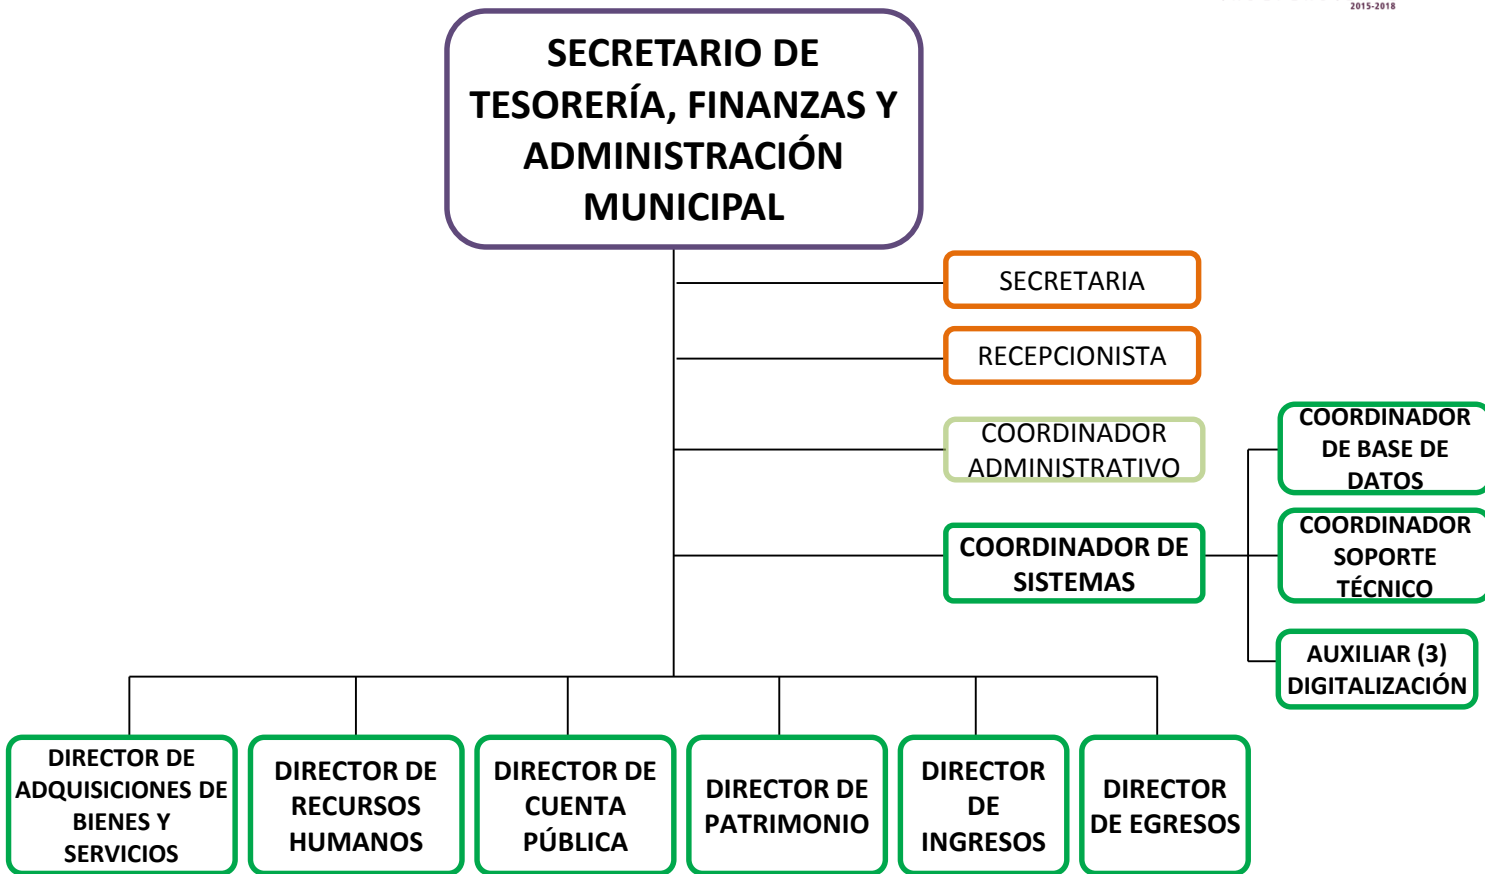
2015-2018

SECRETARIO DE TESORERÍA, FINANZAS Y ADMINISTRACIÓN MUNICIPAL

SECRETARIA

RECEPCIONISTA

COORDINADOR ADMINISTRATIVO

COORDINADOR DE SISTEMAS

COORDINADOR DE BASE DE DATOS

COORDINADOR SOPORTE TÉCNICO

AUXILIAR (3) DIGITALIZACIÓN

DIRECTOR DE ADQUISICIONES DE BIENES Y SERVICIOS

DIRECTOR DE RECURSOS HUMANOS

DIRECTOR DE CUENTA PÚBLICA

DIRECTOR DE PATRIMONIO

DIRECTOR DE INGRESOS

DIRECTOR DE EGRESOS